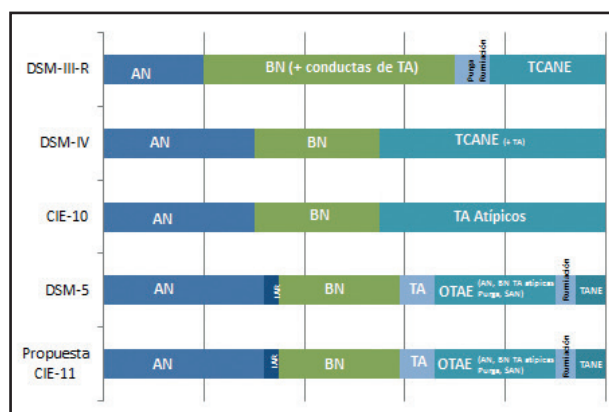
DSM-III-R
AN
BN (+ conductas de TA)
Purga
Rumiación
TCANE

DSM-IV
AN
BN
TCANE (+ TA)

CIE-10
AN
BN
TA Atípicos

DSM-5
AN
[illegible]
BN
TA
OTAE (AN, BN TA atípicos Purga, SAN)
Rumiación
TANE

Propuesta CIE-11
AN
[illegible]
BN
TA
OTAE (AN, BN TA atípicos Purga, SAN)
Rumiación
TANE